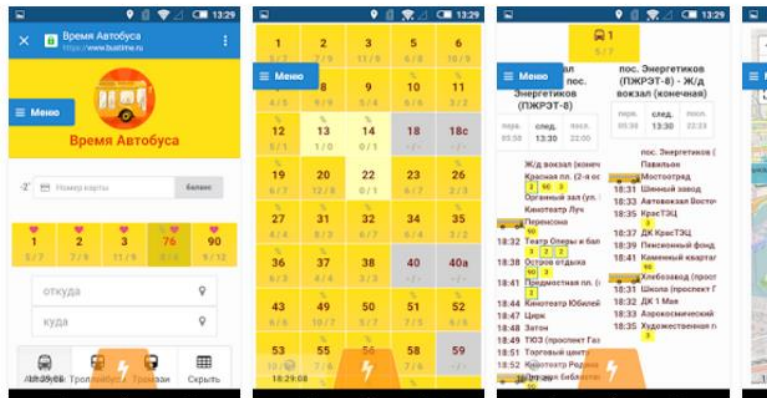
13:29

Время Автобуса
https://www.bustime.ru

Меню

Время Автобуса

Номер карты
баланс

| 1 | 2 | 3 | 76 | 90 |
|---|---|---|---|---|
| 5/7 | 7/9 | 11/9 | | 9/12 |

откуда

куда

18:29:08 Троллейбусы Трамваи Скрыть

13:29

Меню

| 1 | 2 | 3 | 5 | 6 |
|---|---|---|---|---|
| 5/7 | 7/9 | 11/9 | | 10/9 |
| 4 | 8 | 9 | 10 | 11 |
| 4/5 | 9/9 | 8/9 | 6/5 | 7/6 |
| 12 | 13 | 14 | 18 | 18с |
| 5/6 | 1/0 | 0/1 | | |
| 19 | 20 | 22 | 23 | 26 |
| 6/7 | 2/2 | 0/1 | 6/6 | 7/7 |
| 27 | 31 | 32 | 34 | 35 |
| 4/4 | 4/4 | 6/6 | 3/3 | 2/2 |
| 36 | 37 | 38 | 40 | 40а |
| 2/2 | 6/5 | 3/3 | | |
| 43 | 49 | 50 | 51 | 52 |
| 4/3 | 10/7 | 5/7 | 6/6 | 6/6 |
| 53 | 55 | 56 | 58 | 59 |
| | 7/8 | | 7/6 | |

18:29:08

13:29

1
5/7

Меню

пос. Энергетиков (ПЖРЭТ-8)

| пере. | след. | посл. |
|---|---|---|
| 05:30 | 13:30 | 22:00 |

пос. Энергетиков (ПЖРЭТ-8) - Ж/д вокзал (конечная)

| пере. | след. | посл. |
|---|---|---|
| 05:30 | 13:30 | 22:23 |

Ж/д вокзал (коне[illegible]
Красная пл. (2-я ос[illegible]
Органный зал (ул.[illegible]
Кинотеатр Луч
Пересохна
18:32 Театр Оперы и Бал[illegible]
18:38 Остров отдыха
18:41 Предмостная пл. ([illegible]
18:44 Кинотеатр Юбилей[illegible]
18:47 Цирк
18:48 Затон
18:49 ТЮЗ (проспект Газ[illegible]
18:51 Торговый центр
18:53 Кинотеатр Родина
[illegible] библиотека

пос. Энергетиков ([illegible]
Павильон
Мостоотряд
18:31 Шинный завод
18:33 Автовокзал Восто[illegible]
18:35 КрасТЭЦ
18:37 ДК КрасТЭЦ
18:39 Пенсионный фонд
18:41 Каменный квартал
Хлебозавод (прос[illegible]
18:31 Школа (проспект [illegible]
18:32 ДК 1 Мая
18:33 Аэрокосмический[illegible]
18:35 Художественная г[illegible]